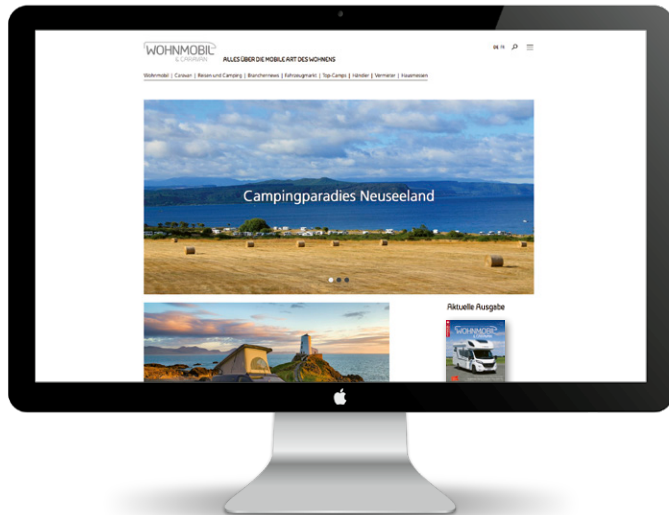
WOHNMOBIL & CARAVAN

ALLES ÜBER DIE MOBILE ART DES WOHNENS

DE FR

Wohnmobil | Caravan | Reisen und Camping | Branchennews | Fahrzeugmarkt | Top Camps | Händler | Vermieter | Hausmessen

Campingparadies Neuseeland

Aktuelle Ausgabe

WOHNMOBIL